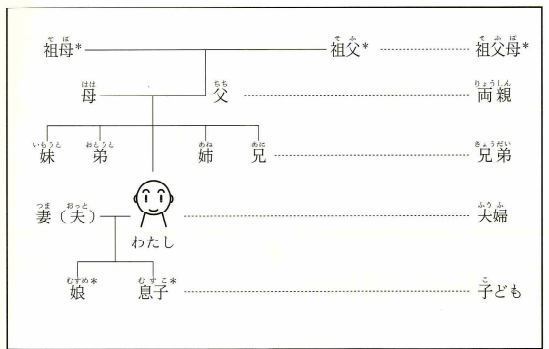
そぼ
祖母*

そふ
祖父*

そふぼ
祖父母*

はは
母

ちち
父

りょうしん
両親

いもうと
妹

おとうと
弟

あね
姉

あに
兄

きょうだい
兄弟

つま
妻

おっと
〔夫〕

わたし

ふうふ
夫婦

むすめ
娘*

むすこ
息子*

こ
子ども